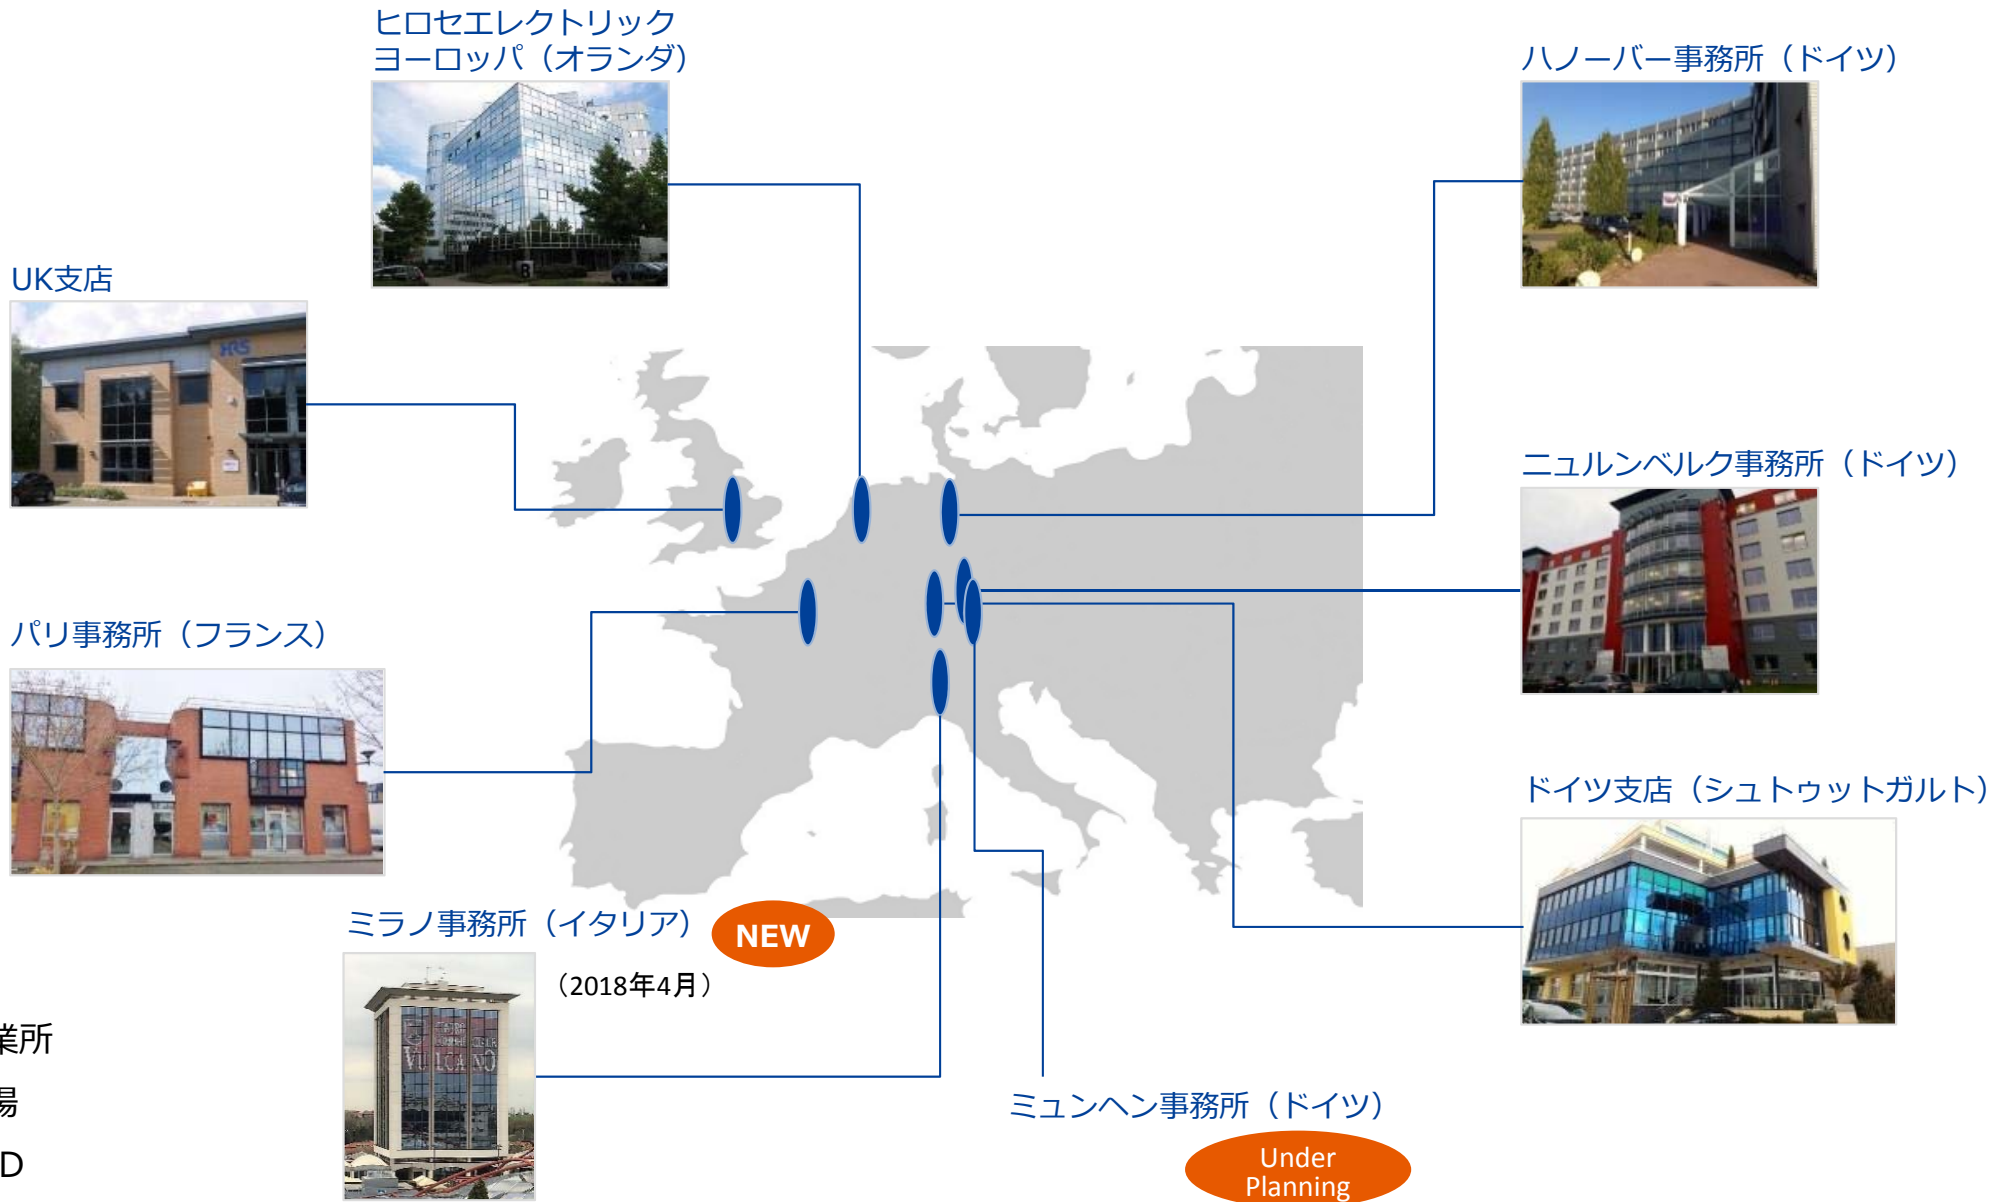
ヒロセエレクトリック
ヨーロッパ（オランダ）

ハノーバー事務所（ドイツ）

UK支店

ニュルンベルク事務所（ドイツ）

パリ事務所（フランス）

ドイツ支店（シュトゥットガルト）

ミラノ事務所（イタリア）

NEW

（2018年4月）

業所

場

D

ミュンヘン事務所（ドイツ）

Under Planning